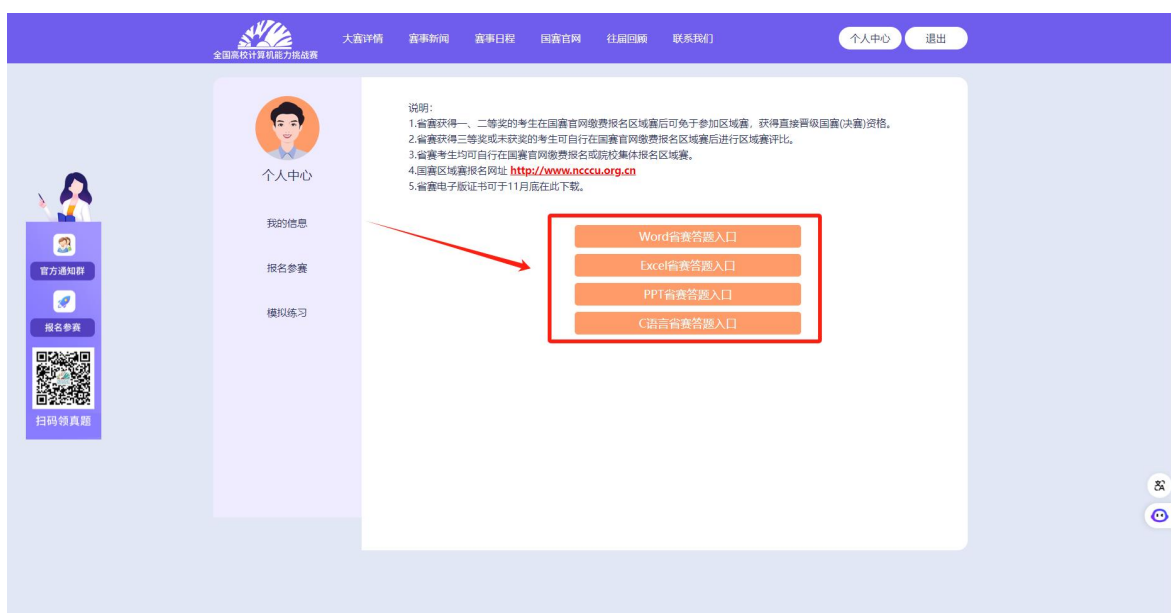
全国高校计算机能力挑战赛

大赛详情 赛事新闻 赛事日程 国赛官网 往届回顾 联系我们

个人中心 退出

官方通知群

报名参赛

扫码领真题

个人中心

我的信息

报名参赛

模拟练习

说明：
1.省赛获得一、二等奖的考生在国赛官网缴费报名区域赛后可免于参加区域赛，获得直接晋级国赛(决赛)资格。
2.省赛获得三等奖或未获奖的考生可自行在国赛官网缴费报名区域赛后进行区域赛评比。
3.省赛考生均可自行在国赛官网缴费报名或院校集体报名区域赛。
4.国赛区域赛报名网址 http://www.ncccu.org.cn
5.省赛电子版证书可于11月底在此下载。

Word省赛答题入口

Excel省赛答题入口

PPT省赛答题入口

C语言省赛答题入口